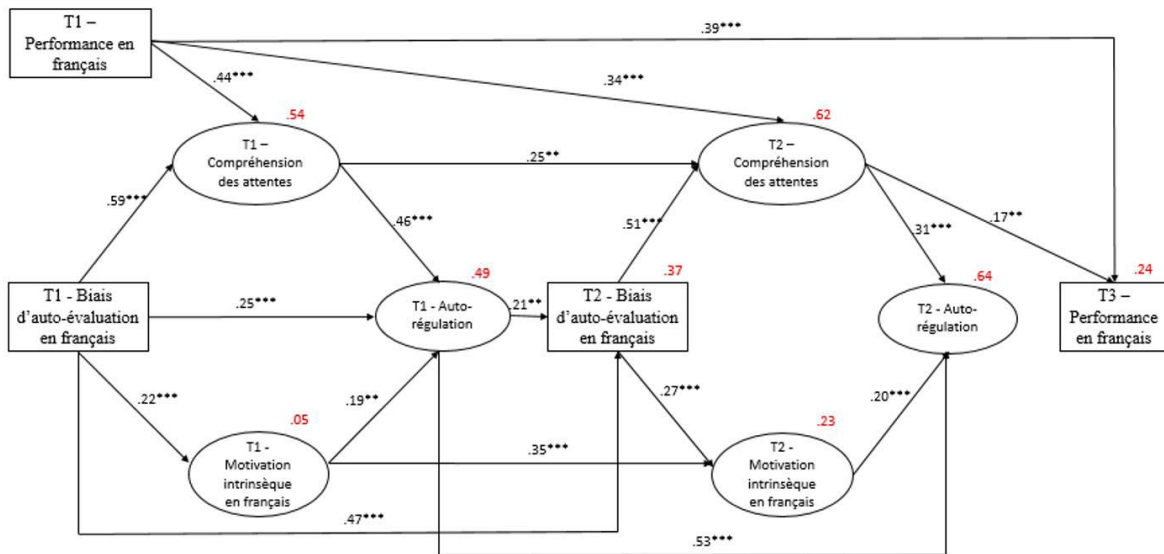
T1 – Performance en français

.39***

.44***

.34***

.54

T1 – Compréhension des attentes

.25**

.62

T2 – Compréhension des attentes

.59***

.46***

.51***

.31***

.17**

.49

.37

.64

.24

T1 - Biais d'auto-évaluation en français

.25***

T1 - Auto-régulation

.21**

T2 - Biais d'auto-évaluation en français

T2 - Auto-régulation

T3 – Performance en français

.22***

.19**

.27***

.20***

.05

.23

T1 - Motivation intrinsèque en français

.35***

T2 - Motivation intrinsèque en français

.47***

.53***